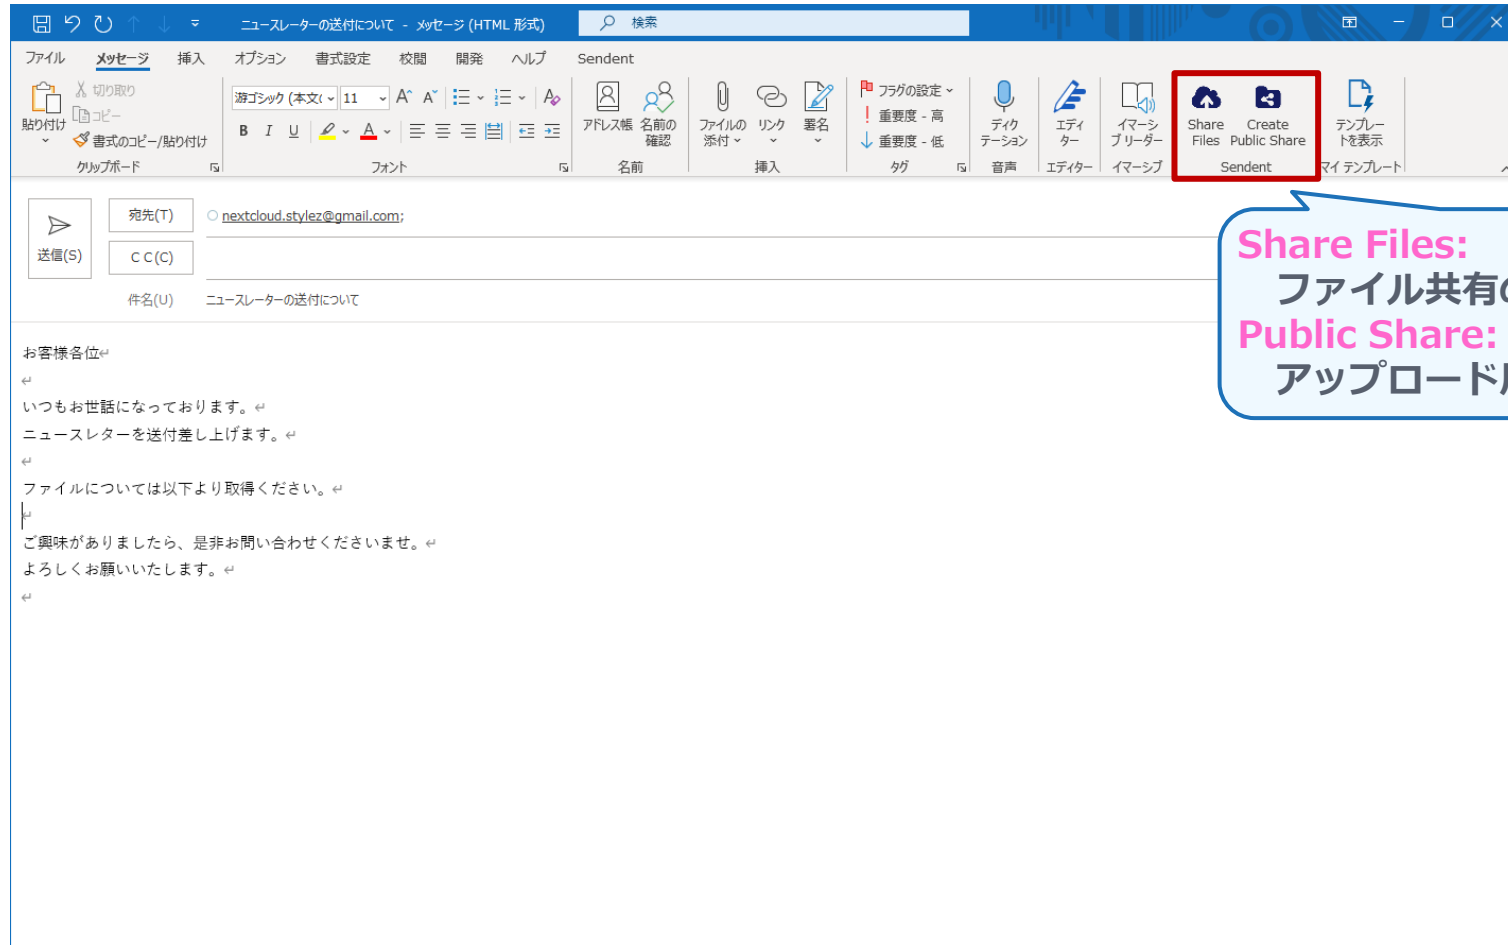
ニュースレーターの送付について - メッセージ (HTML 形式)

検索

ファイル メッセージ 挿入 オプション 書式設定 校閲 開発 ヘルプ Sendent

貼り付け
切り取り
コピー
書式のコピー/貼り付け
クリップボード

游ゴシック (本文 11
B I U
フォント

アドレス帳 名前の確認
名前

ファイルの添付 リンク 署名
挿入

フラグの設定
重要度 - 高
重要度 - 低
タグ

ディクテーション
音声

エディター
エディター

イマーシブリーダー
イマーシブ

Share Files
Create Public Share
Sendent

テンプレートを表示
マイ テンプレート

送信(S)

宛先(T)
nextcloud.stylez@gmail.com;

CC(C)

件名(U)
ニュースレーターの送付について

Share Files:
ファイル共有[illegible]
Public Share:
アップロード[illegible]

お客様各位

いつもお世話になっております。
ニュースレターを送付差し上げます。

ファイルについては以下より取得ください。

ご興味がありましたら、是非お問い合わせくださいませ。
よろしくお願いいたします。